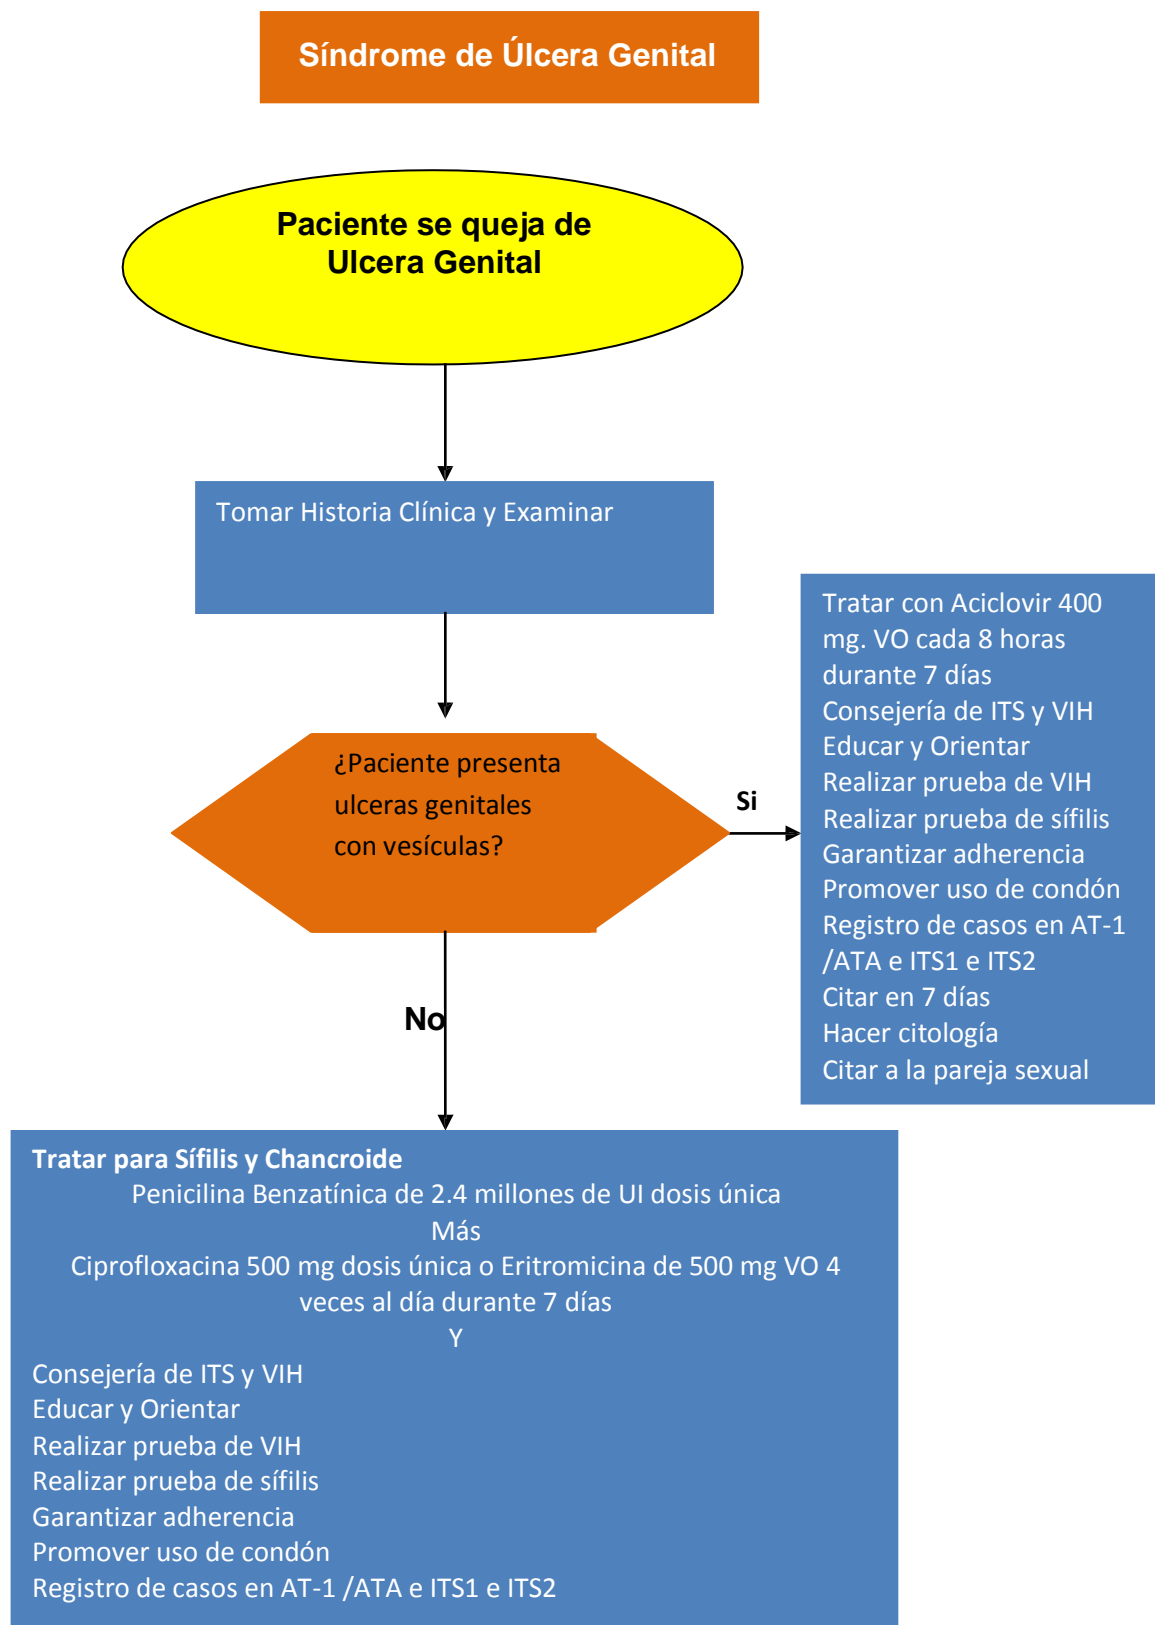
Síndrome de Úlcera Genital

Paciente se queja de Ulcera Genital

Tomar Historia Clínica y Examinar

¿Paciente presenta ulceras genitales con vesículas?

Si

Tratar con Aciclovir 400 mg. VO cada 8 horas durante 7 días
Consejería de ITS y VIH
Educar y Orientar
Realizar prueba de VIH
Realizar prueba de sífilis
Garantizar adherencia
Promover uso de condón
Registro de casos en AT-1 /ATA e ITS1 e ITS2
Citar en 7 días
Hacer citología
Citar a la pareja sexual

No

Tratar para Sífilis y Chancroide
Penicilina Benzatínica de 2.4 millones de UI dosis única
Más
Ciprofloxacina 500 mg dosis única o Eritromicina de 500 mg VO 4 veces al día durante 7 días
Y
Consejería de ITS y VIH
Educar y Orientar
Realizar prueba de VIH
Realizar prueba de sífilis
Garantizar adherencia
Promover uso de condón
Registro de casos en AT-1 /ATA e ITS1 e ITS2